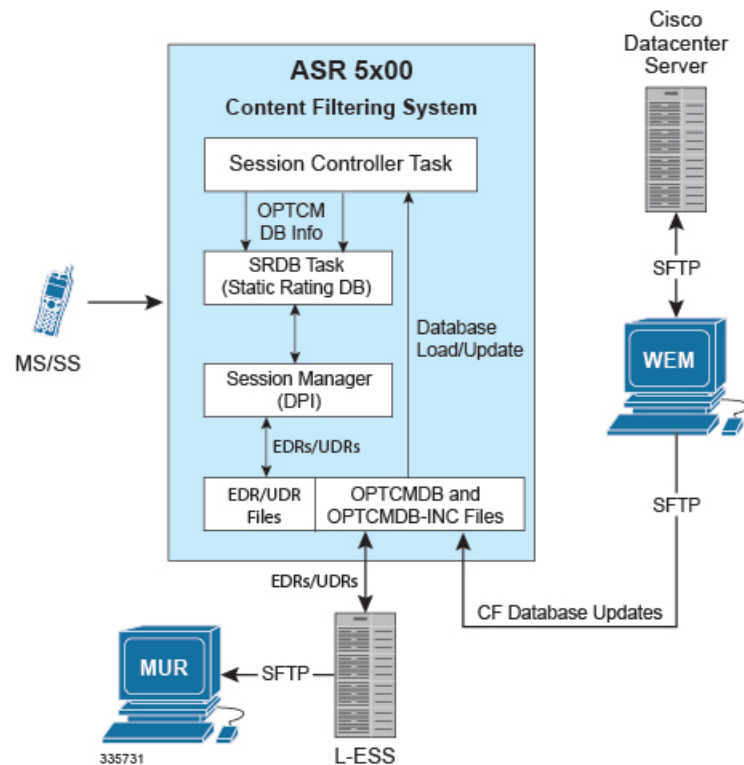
ASR 5x00
Content Filtering System

Session Controller Task

OPTCM
DB Info

SRDB Task
(Static Rating DB)

Database
Load/Update

Session Manager
(DPI)

EDRs/UDRs

EDR/UDR
Files

OPTCMDB and
OPTCMDB-INC Files

MS/SS

Cisco
Datacenter
Server

SFTP

WEM

SFTP

EDRs/UDRs

CF Database Updates

MUR

SFTP

L-ESS

335731